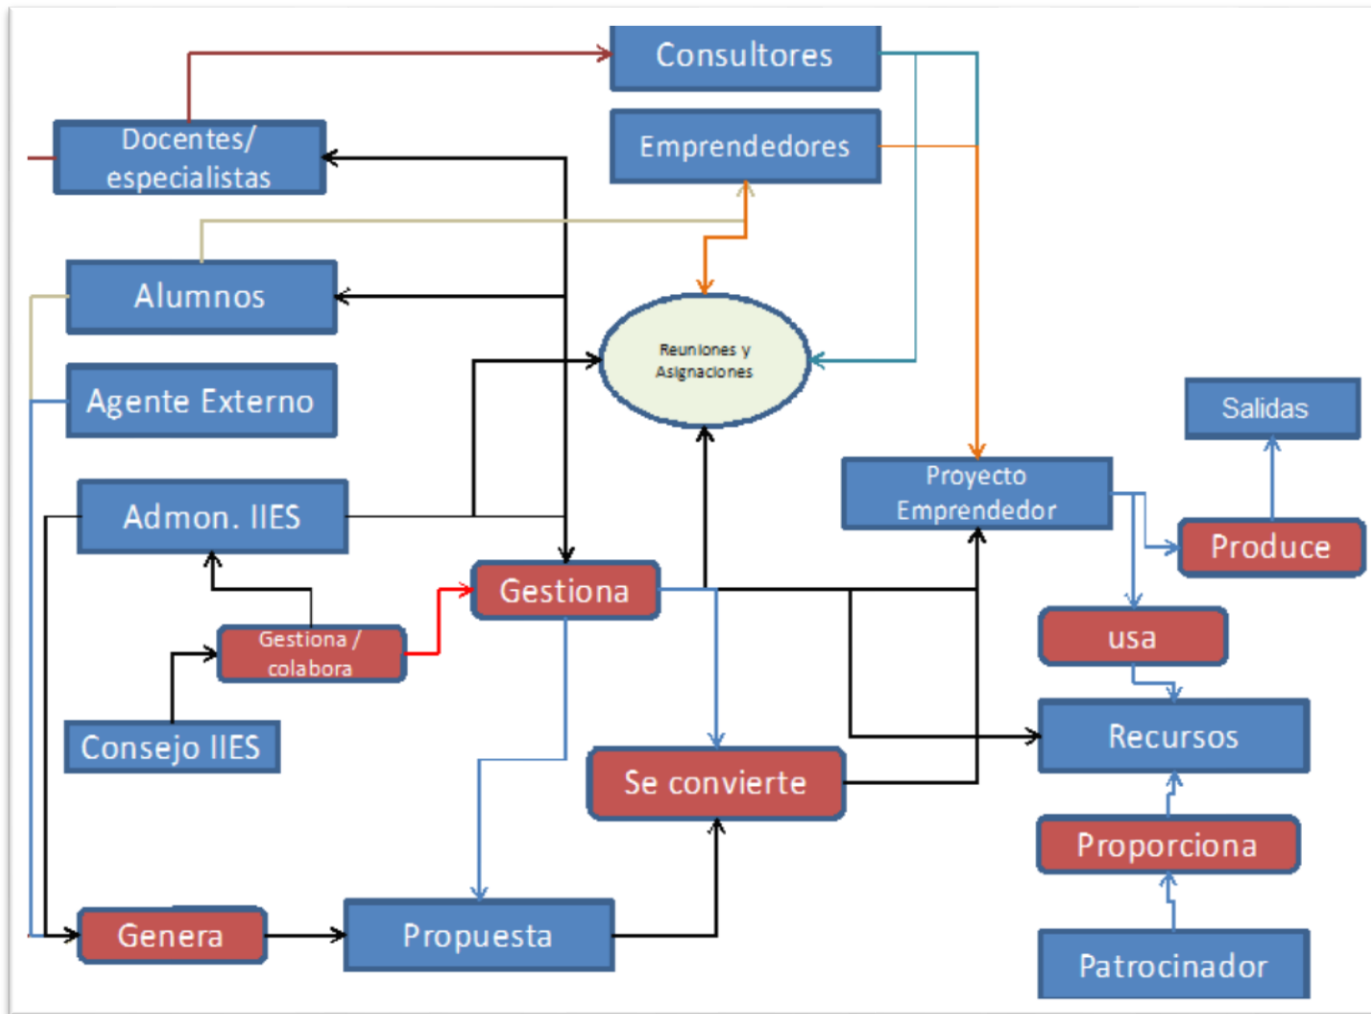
Consultores

Docentes/ especialistas

Emprendedores

Alumnos

Reuniones y Asignaciones

Agente Externo

Salidas

Proyecto Emprendedor

Admon. IIES

Produce

Gestiona

Gestiona / colabora

usa

Consejo IIES

Recursos

Se convierte

Proporciona

Genera

Propuesta

Patrocinador